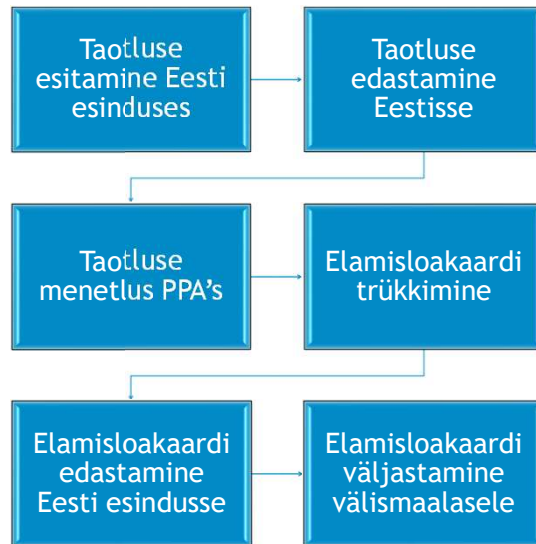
Taotluse esitamine Eesti esinduses

Taotluse edastamine Eestisse

Taotluse menetlus PPA’s

Elamisloakaardi trükkimine

Elamisloakaardi edastamine Eesti esindusse

Elamisloakaardi väljastamine välismaalasele